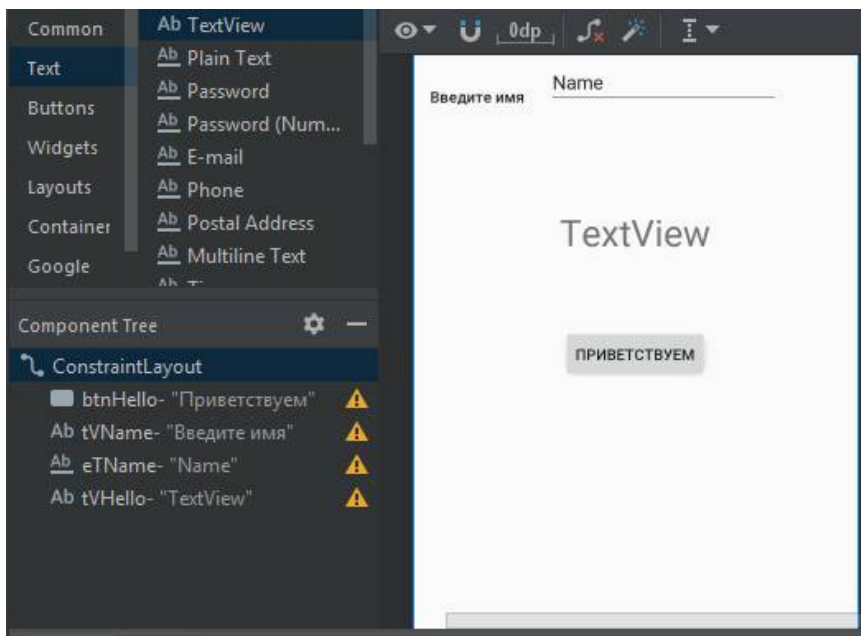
Common
Text
Buttons
Widgets
Layouts
Container
Google

Ab TextView
Ab Plain Text
Ab Password
Ab Password (Num...
Ab E-mail
Ab Phone
Ab Postal Address
Ab Multiline Text
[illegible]

0dp

Введите имя
Name

TextView

ПРИВЕТСТВУЕМ

Component Tree
ConstraintLayout
btnHello- "Приветствуем"
Ab tVName- "Введите имя"
Ab eTName- "Name"
Ab tVHello- "TextView"